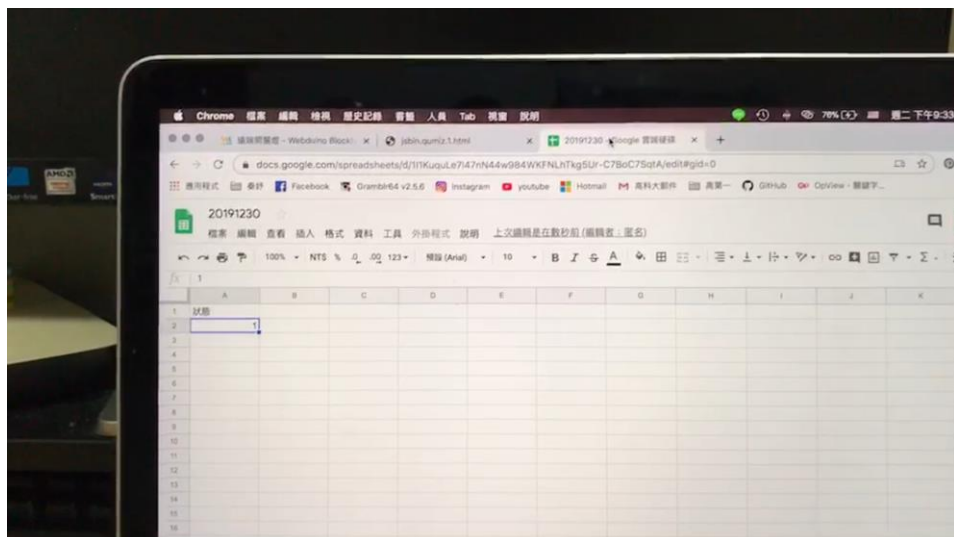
Chrome 檔案 編輯 檢視 歷史記錄 書籤 人員 Tab 視窗 說明

78% 週二 下午9:33

編輯照片 - Webduino Blockl ×
jsbin.gumiz.1.html ×
20191230 - Google 試算表 ×
+

docs.google.com/spreadsheets/d/1I1KuquLe7I47nN44w984WKFNLhTkg5Ur-C7BoC7SqtA/edit#gid=0

應用程式 會計 Facebook Grambl64 v2.5.6 Instagram youtube Hotmail 高科大郵件 高第一 GitHub OpView - 關鍵字...

20191230

檔案 編輯 查看 插入 格式 資料 工具 外掛程式 說明 上次編輯是在數秒前 (編輯者：匿名)

100% NT$ % .0 .00 123 預設 (Arial) 10 B I S A

fx 1

| | A | B | C | D | E | F | G | H | I | J | K |
|---|---|---|---|---|---|---|---|---|---|---|---|
| 1 | 狀態 | | | | | | | | | | |
| 2 | 1 | | | | | | | | | | |
| 3 | | | | | | | | | | | |
| 4 | | | | | | | | | | | |
| 5 | | | | | | | | | | | |
| 6 | | | | | | | | | | | |
| 7 | | | | | | | | | | | |
| 8 | | | | | | | | | | | |
| 9 | | | | | | | | | | | |
| 10 | | | | | | | | | | | |
| 11 | | | | | | | | | | | |
| 12 | | | | | | | | | | | |
| 13 | | | | | | | | | | | |
| 14 | | | | | | | | | | | |
| 15 | | | | | | | | | | | |
| 16 | | | | | | | | | | | |